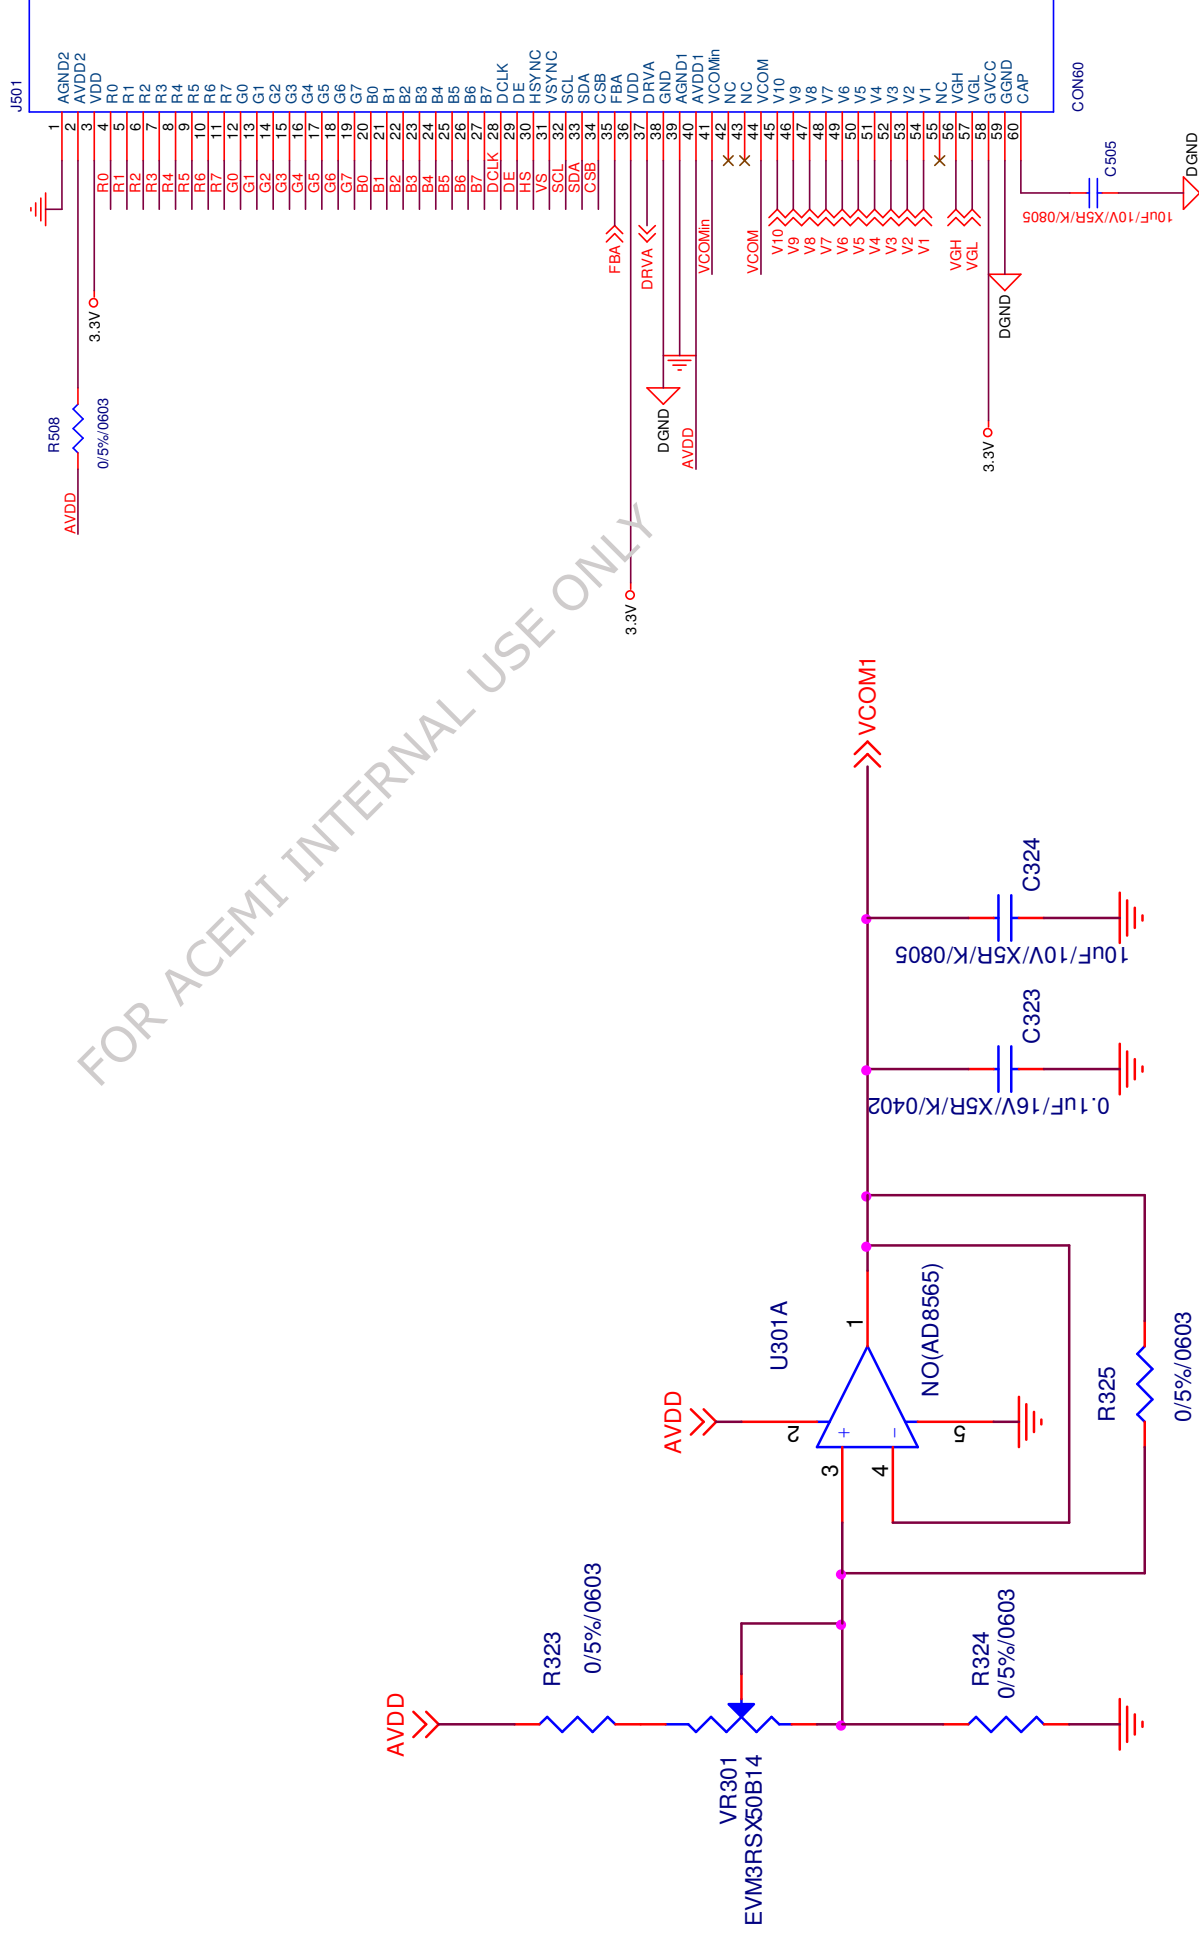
J501

AGND2 AVDD2 VDD R0 R1 R2 R3 R4 R5 R6 R7 G0 G1 G2 G3 G4 G5 G6 G7 B0 B1 B2 B3 B4 B5 B6 B7 DCLK DE HSYNC VSYNC SCL SDA CSB FBA VDD DRVA GND AGND1 AVDD1 VCOMin NC NC VCOM V10 V9 V8 V7 V6 V5 V4 V3 V2 V1 NC VGH VGL GVCC GGND CAP

CON60

1 2 3 4 5 6 7 8 9 10 11 12 13 14 15 16 17 18 19 20 21 22 23 24 25 26 27 28 29 30 31 32 33 34 35 36 37 38 39 40 41 42 43 44 45 46 47 48 49 50 51 52 53 54 55 56 57 58 59 60

R0 R1 R2 R3 R4 R5 R6 R7 G0 G1 G2 G3 G4 G5 G6 G7 B0 B1 B2 B3 B4 B5 B6 B7 DCLK DE HS VS SCL SDA CSB

FBA DRVA VCOMin VCOM V10 V9 V8 V7 V6 V5 V4 V3 V2 V1 VGH VGL

C505
10uF/10V/X5R/K/0805
DGND

3.3V
R508
0/5%/0603
AVDD

DGND
AVDD
DGND
3.3V
3.3V

FOR ACEMI INTERNAL USE ONLY

VCOM1

C324
10uF/10V/X5R/K/0805

C323
0.1uF/16V/X5R/K/0402

U301A
NO(AD8565)
AVDD
1
2
3
4
5

R325
0/5%/0603

AVDD
R323
0/5%/0603

R324
0/5%/0603

VR301
EVM3RSX50B14